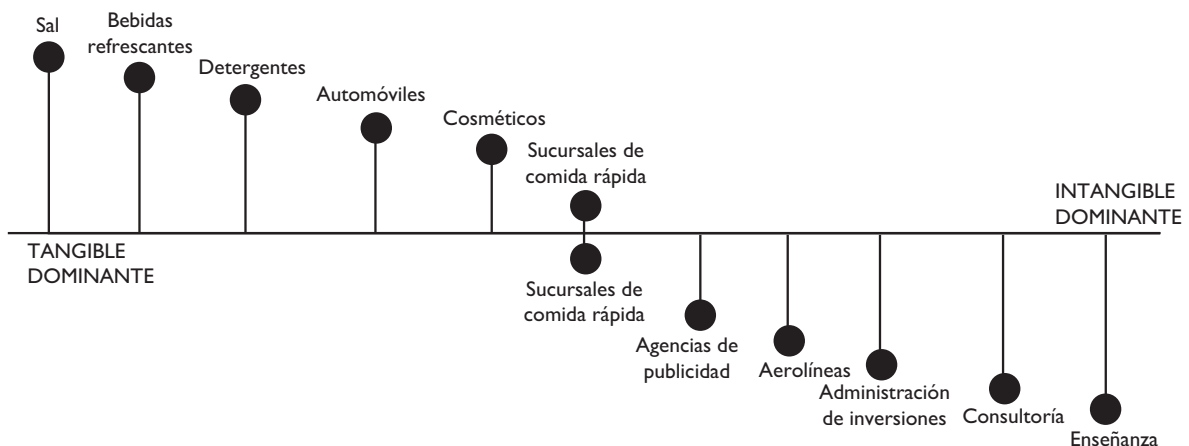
Sal

Bebidas refrescantes

Detergentes

Automóviles

Cosméticos

Sucursales de comida rápida

INTANGIBLE DOMINANTE

TANGIBLE DOMINANTE

Sucursales de comida rápida

Agencias de publicidad

Aerolíneas

Administración de inversiones

Consultoría

Enseñanza